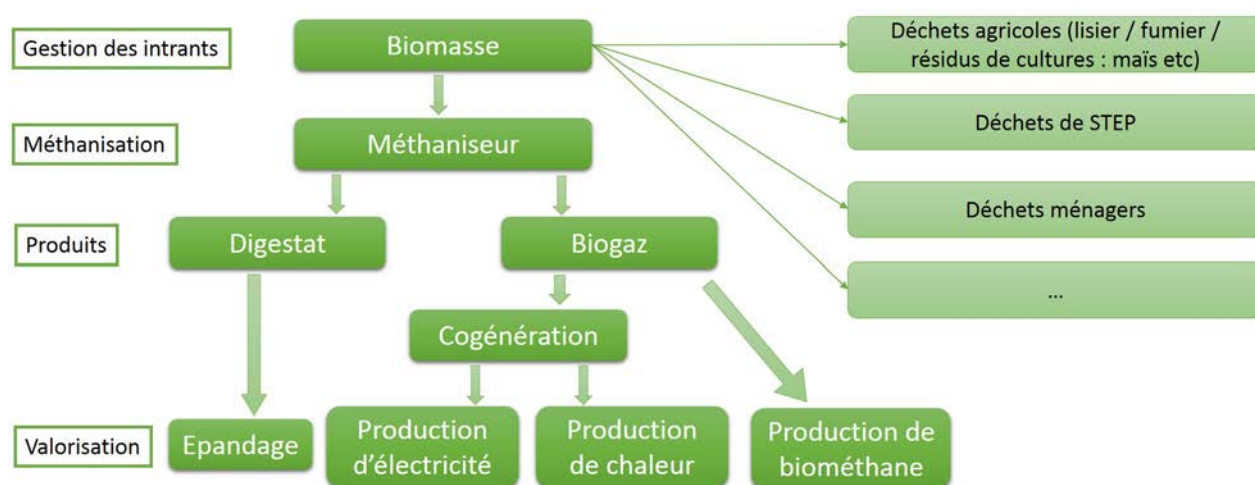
Gestion des intrants

Biomasse

Déchets agricoles (lisier / fumier / résidus de cultures : maïs etc)

Déchets de STEP

Déchets ménagers

...

Méthanisation

Méthaniseur

Produits

Digestat

Biogaz

Cogénération

Valorisation

Epandage

Production d'électricité

Production de chaleur

Production de biométhane